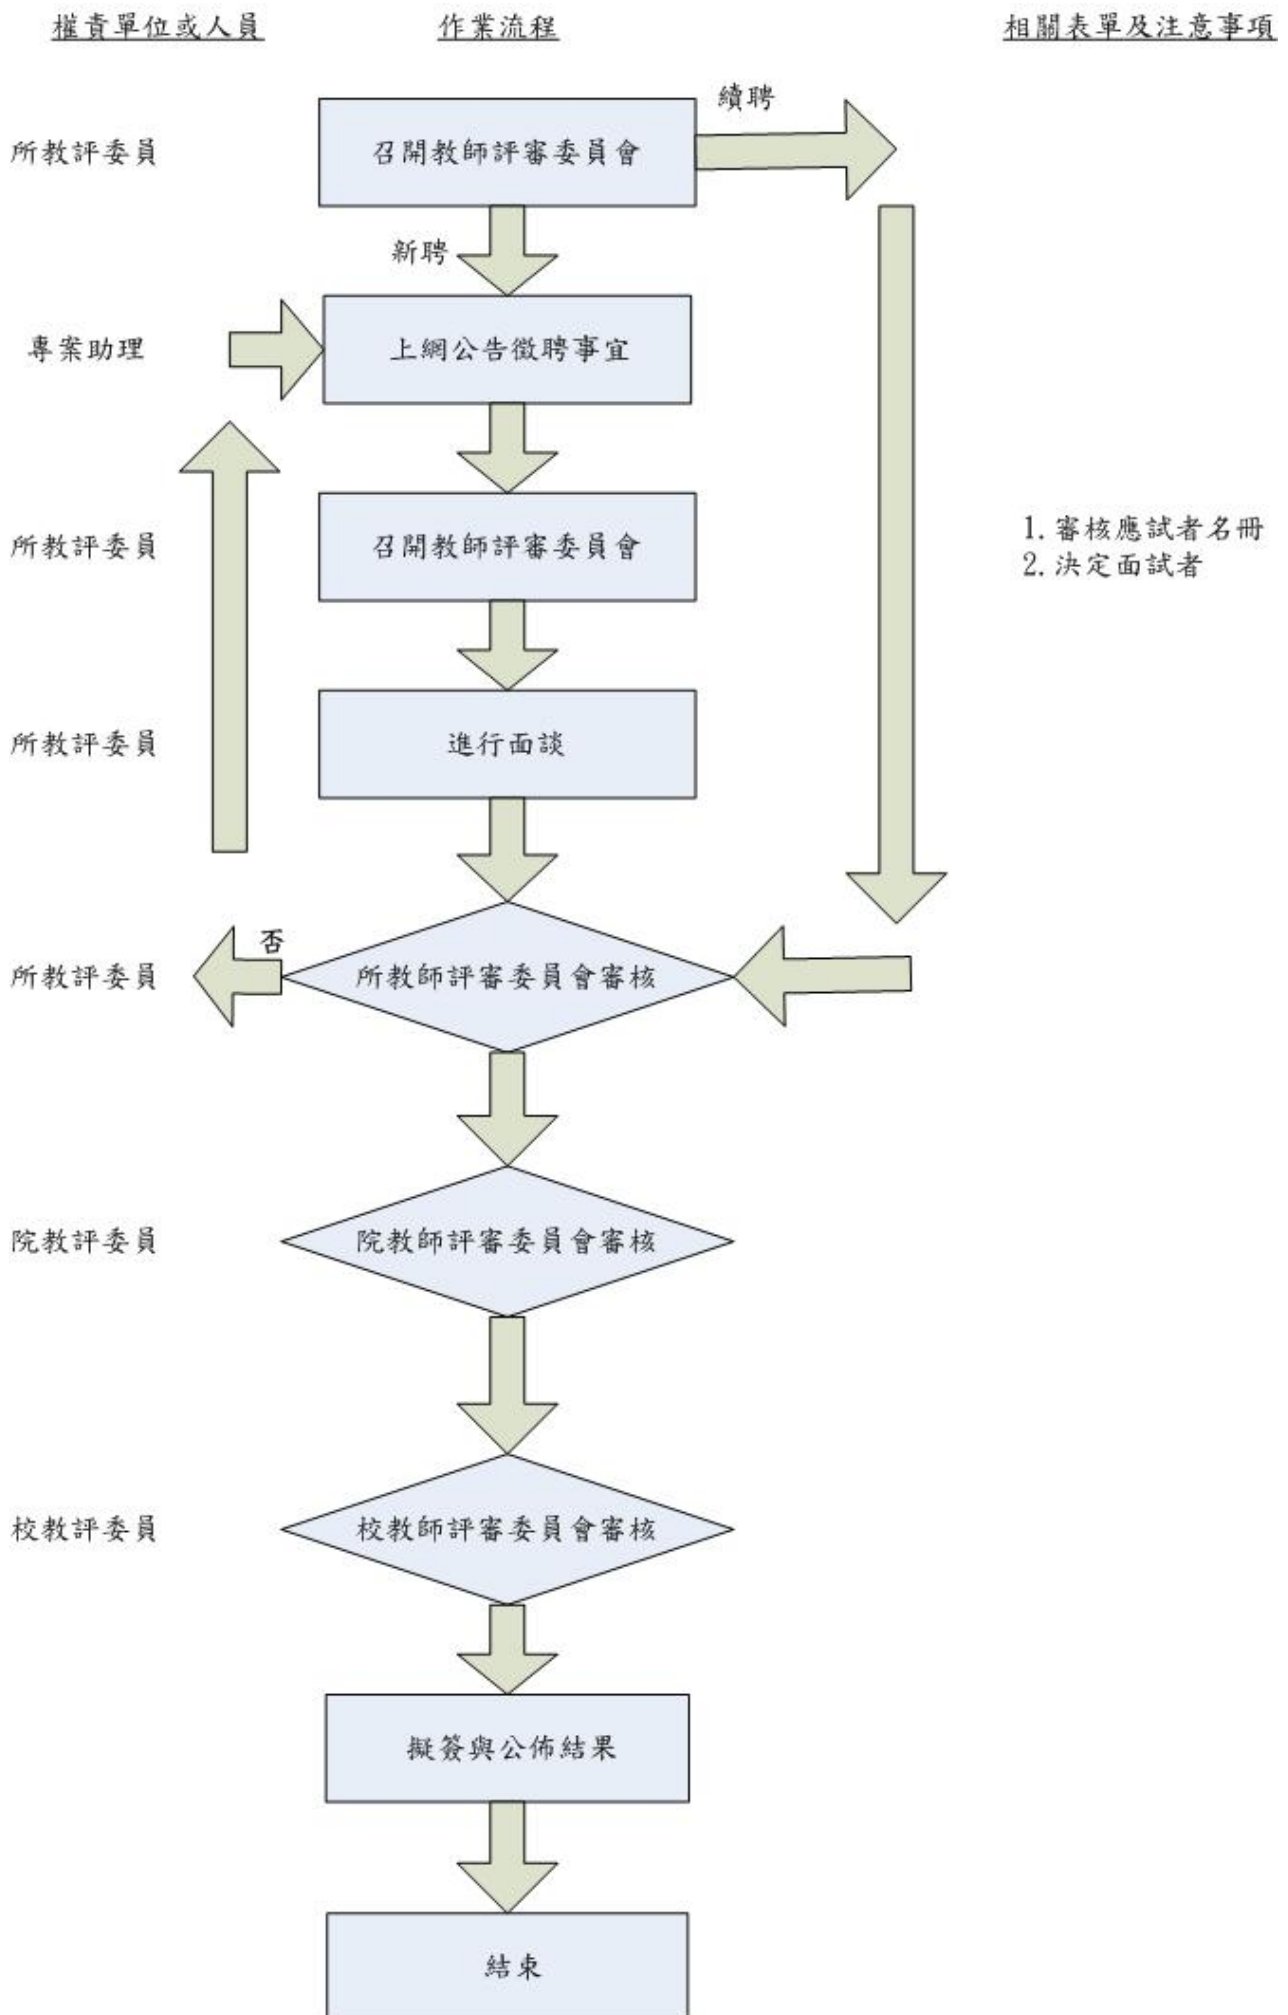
權責單位或人員

作業流程

相關表單及注意事項

所教評委員

召開教師評審委員會

續聘

新聘

專案助理

上網公告徵聘事宜

所教評委員

召開教師評審委員會

1. 審核應試者名冊
2. 決定面試者

所教評委員

進行面談

否

所教評委員

所教師評審委員會審核

院教評委員

院教師評審委員會審核

校教評委員

校教師評審委員會審核

擬簽與公佈結果

結束